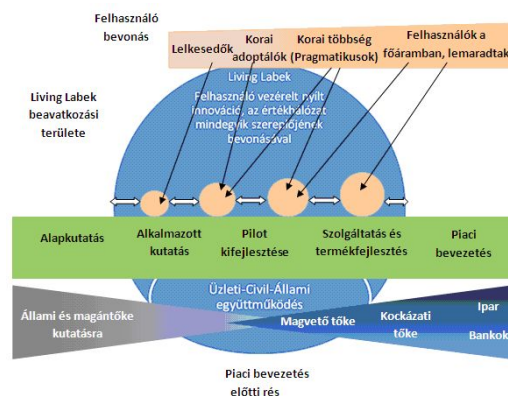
Felhasználó bevonás

Lelkesedők

Korai adoptálók

Korai többség (Pragmatikusok)

Felhasználók a főáramban, lemaradtak

Living Labek beavatkozási területe

Living Labek

Felhasználó vezérelt nyílt innováció, az értékhálózat mindegyik szereplőjének bevonásával

Alapkutatás

Alkalmazott kutatás

Pilot kifejlesztése

Szolgáltatás és termékfejlesztés

Piaci bevezetés

Üzleti-Civil-Állami együttműködés

Állami és magántőke kutatásra

Magvető tőke

Kockázati tőke

Ipar

Bankok

Piaci bevezetés előtti rés